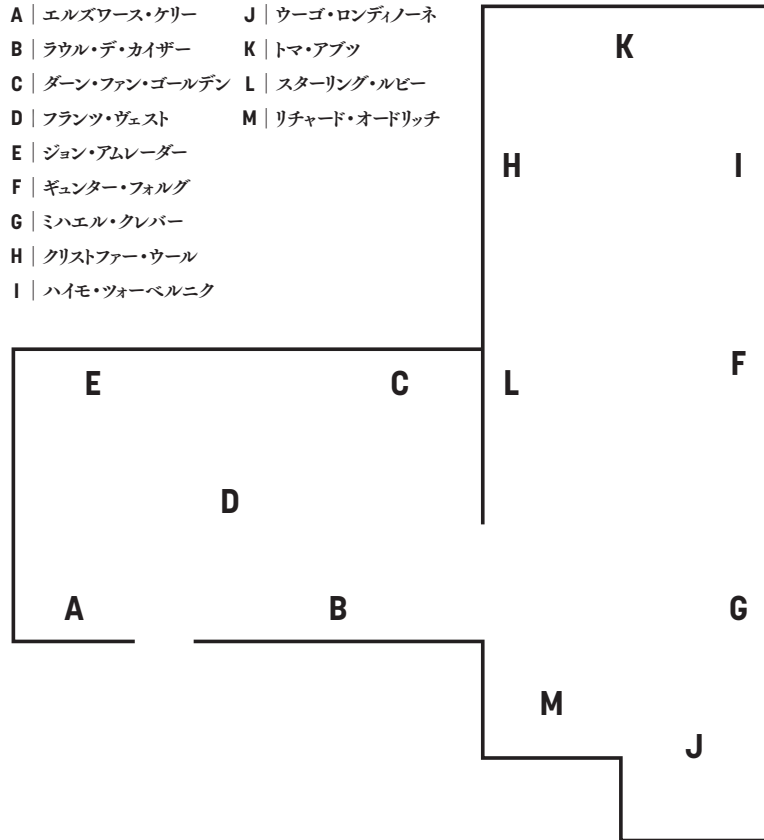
A | エルズワース・ケリー
B | ラウル・デ・カイザー
C | ダーン・ファン・ゴールデン
D | フランツ・ヴェスト
E | ジョン・アムレーダー
F | ギュンター・フォルグ
G | ミハエル・クレバー
H | クリストファー・ウール
I | ハイモ・ツォーベルニク
J | ウーゴ・ロンディノーネ
K | トマ・アブツ
L | スターリング・ルビー
M | リチャード・オードリッチ

K

H

I

E

C

L

F

D

A

B

G

M

J